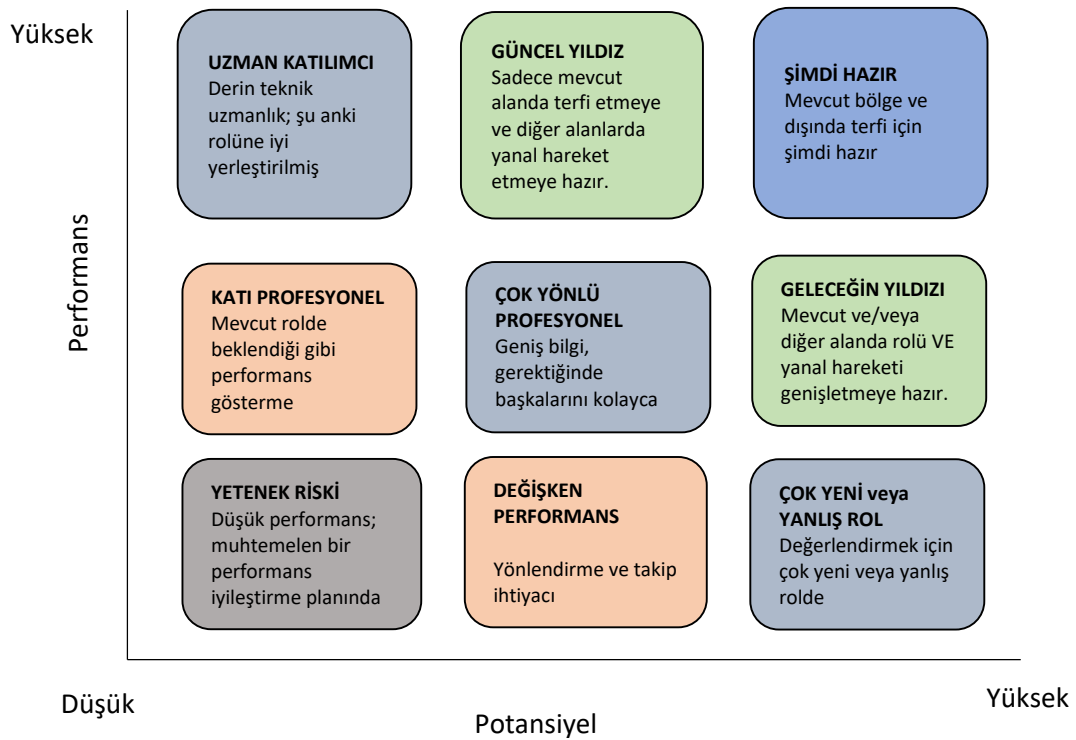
Yüksek

Performans

UZMAN KATILIMCI
Derin teknik uzmanlık; şu anki rolüne iyi yerleştirilmiş

GÜNCEL YILDIZ
Sadece mevcut alanda terfi etmeye ve diğer alanlarda yanal hareket etmeye hazır.

ŞİMDİ HAZIR
Mevcut bölge ve dışında terfi için şimdi hazır

KATI PROFESYONEL
Mevcut rolde beklendiği gibi performans gösterme

ÇOK YÖNLÜ PROFESYONEL
Geniş bilgi, gerektiğinde başkalarını kolayca

GELECEĞİN YILDIZI
Mevcut ve/veya diğer alanda rolü VE yanal hareketi genişletmeye hazır.

YETENEK RİSKİ
Düşük performans; muhtemelen bir performans iyileştirme planında

DEĞİŞKEN PERFORMANS
Yönlendirme ve takip ihtiyacı

ÇOK YENİ veya YANLIŞ ROL
Değerlendirmek için çok yeni veya yanlış rolde

Düşük

Yüksek

Potansiyel